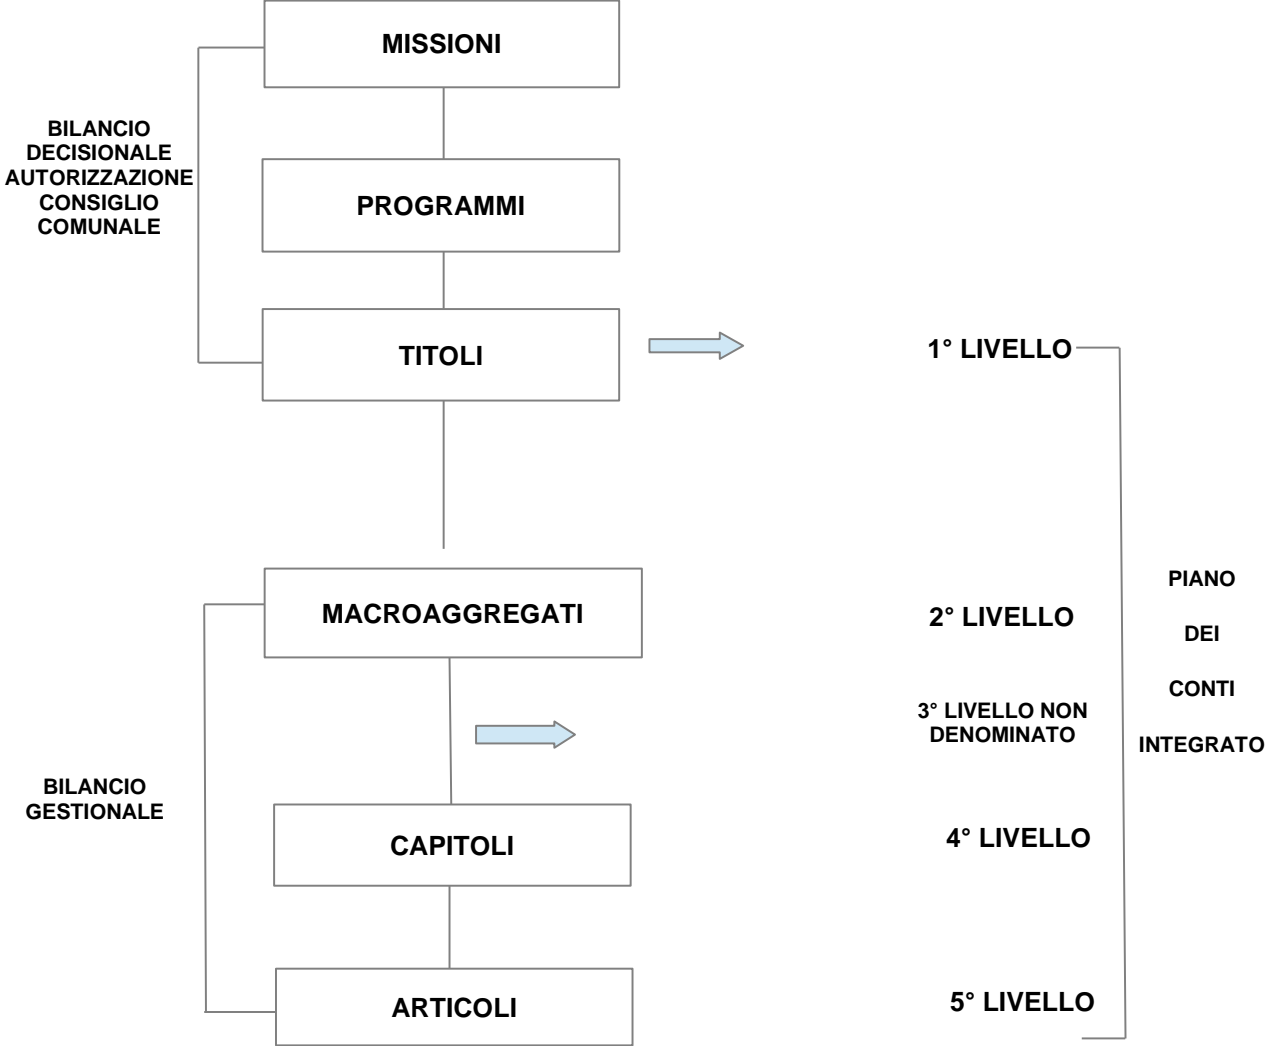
MISSIONI

BILANCIO DECISIONALE AUTORIZZAZIONE CONSIGLIO COMUNALE

PROGRAMMI

TITOLI

1° LIVELLO

MACROAGGREGATI

2° LIVELLO

PIANO DEI CONTI INTEGRATO

3° LIVELLO NON DENOMINATO

BILANCIO GESTIONALE

CAPITOLI

4° LIVELLO

ARTICOLI

5° LIVELLO